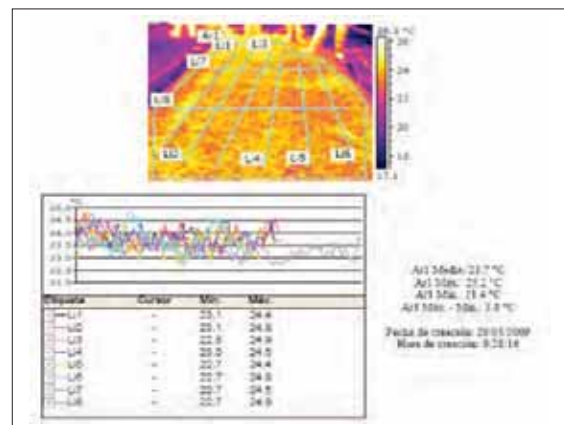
A1:1
Li1
Li3
Li7
Li5
Li2
Li4
Li5
Li6
28.4 °C
26
24
22
20
18
17.4

°C
25.5
25.0
24.5
24.0
23.5
23.0
22.5
22.0

| Etiqueta | Cursor | Mín. | Máx. |
|---|---|---|---|
| Li1 | - | 23.1 | 24.4 |
| Li2 | - | 23.1 | 24.5 |
| Li3 | - | 22.8 | 24.9 |
| Li4 | - | 22.8 | 24.5 |
| Li5 | - | 22.7 | 24.4 |
| Li6 | - | 22.7 | 24.5 |
| Li7 | - | 22.7 | 24.5 |
| Li8 | - | 22.7 | 24.9 |

Ar1 Media: 23.7 °C
Ar1 Mín.: 21.2 °C
Ar1 Máx.: 25.4 °C
Ar1 Máx. - Mín.: 3.8 °C

Fecha de creación: 20/01/2009
Hora de creación: 8:28:16